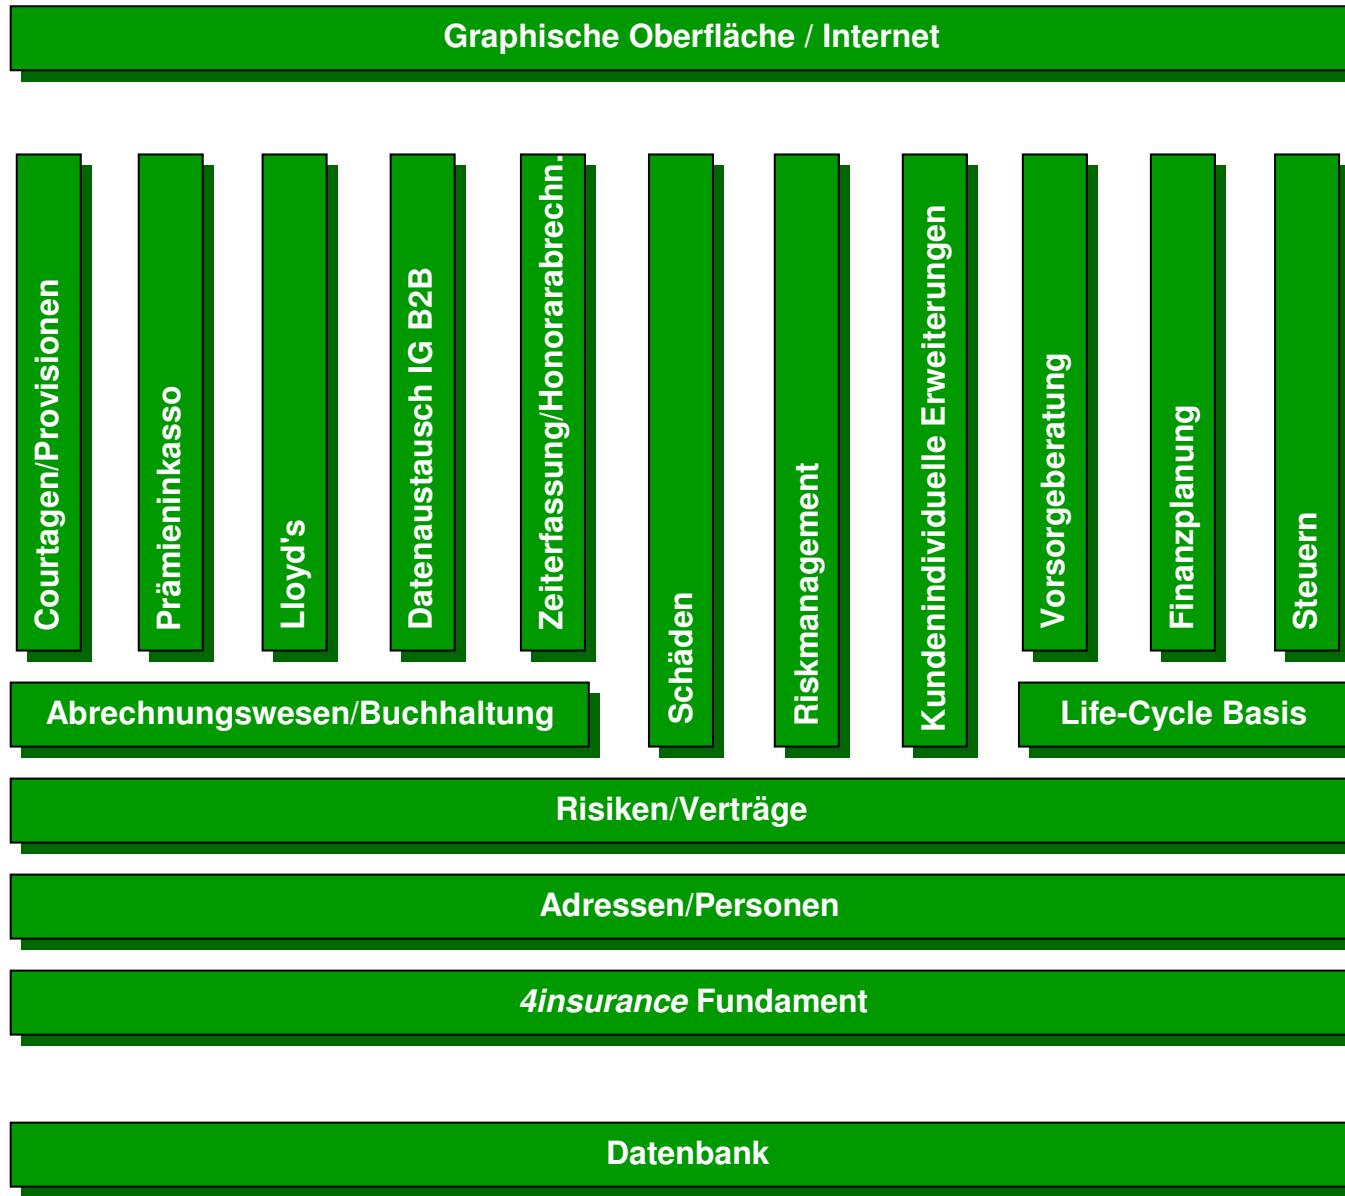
Graphische Oberfläche / Internet

Courtagen/Provisionen

Prämieninkasso

Lloyd's

Datenaustausch IG B2B

Zeiterfassung/Honorarabrechn.

Schäden

Riskmanagement

Kundenindividuelle Erweiterungen

Vorsorgeberatung

Finanzplanung

Steuern

Abrechnungswesen/Buchhaltung

Life-Cycle Basis

Risiken/Verträge

Adressen/Personen

*4insurance* Fundament

Datenbank